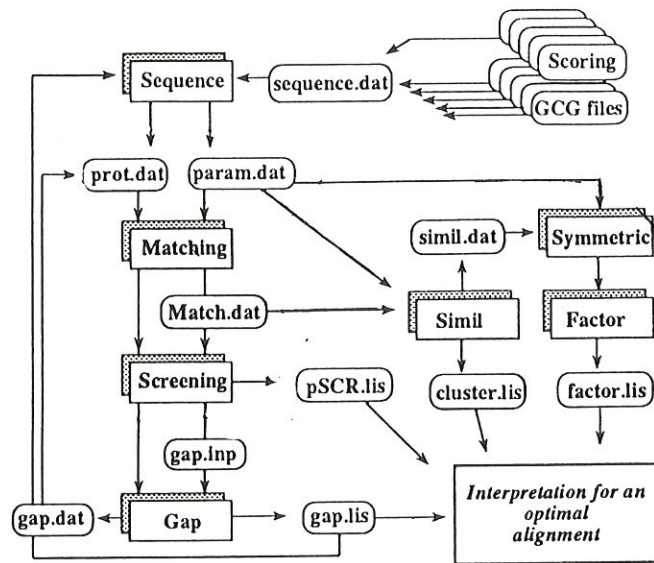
Scoring

GCG files

Sequence

sequence.dat

prot.dat

param.dat

Matching

simil.dat

Symmetric

Match.dat

Simil

Factor

Screening

pSCR.lis

cluster.lis

factor.lis

gap.inp

gap.dat

Gap

gap.lis

Interpretation for an optimal alignment